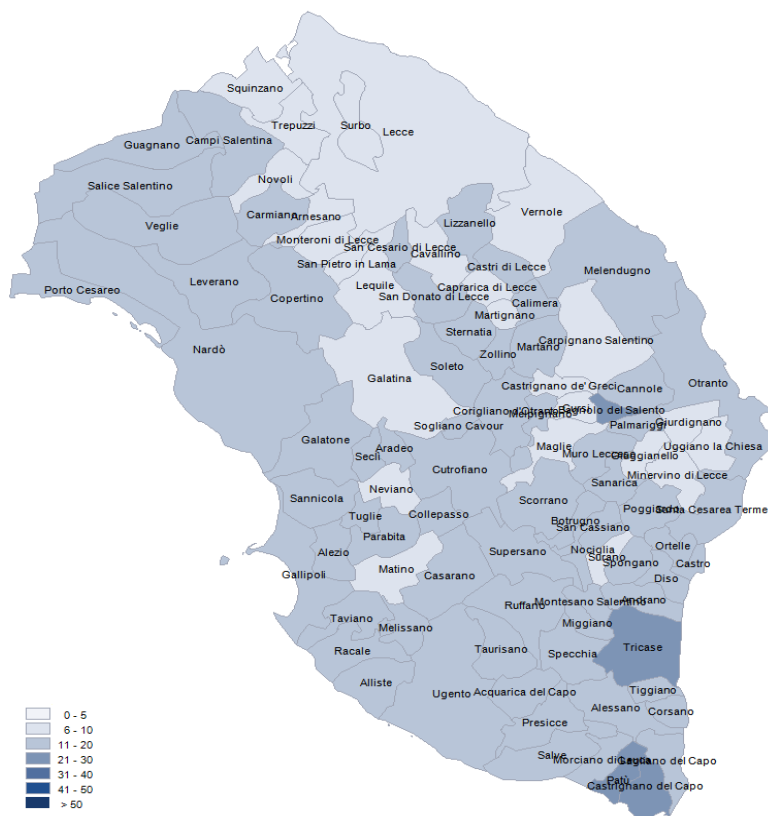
Squinzano
Trepuzzi
Surbo
Lecce
Guagnano
Campi Salentina
Novoli
Salice Salentino
Carmiano
Arnesano
Vernole
Lizzanello
Veglie
Monteroni di Lecce
San Cesario di Lecce
Cavallino
San Pietro in Lama
Castri di Lecce
Melendugno
Leverano
Lequile
Caprarica di Lecce
Porto Cesareo
San Donato di Lecce
Calimera
Copertino
Martignano
Sternatia
Carpignano Salentino
Nardò
Martano
Zollino
Soleto
Galatina
Castrignano de' Greci
Cannole
Otranto
Corigliano d'Otranto
Melpignano
Bagnolo del Salento
Palmariggi
Giurdignano
Sogliano Cavour
Galatone
Aradeo
Maglie
Uggiano la Chiesa
Muro Leccese
Cursi
Seclì
Giuggianello
Cutrofiano
Minervino di Lecce
Sanarica
Neviano
Sannicola
Scorrano
Poggiardo
Santa Cesarea Terme
Tuglie
Collepasso
Botrugno
San Cassiano
Parabita
Alezio
Supersano
Nociglia
Ortelle
Surano
Spongano
Castro
Gallipoli
Matino
Casarano
Diso
Montesano Salentino
Andrano
Ruffano
Taviano
Miggiano
Melissano
Tricase
Taurisano
Specchia
Racale
Alliste
Tiggiano
Ugento
Acquarica del Capo
Alessano
Corsano
Presicce
Salve
Morciano di Leuca
Gagliano del Capo
Patù
Castrignano del Capo
0 - 5
6 - 10
11 - 20
21 - 30
31 - 40
41 - 50
> 50